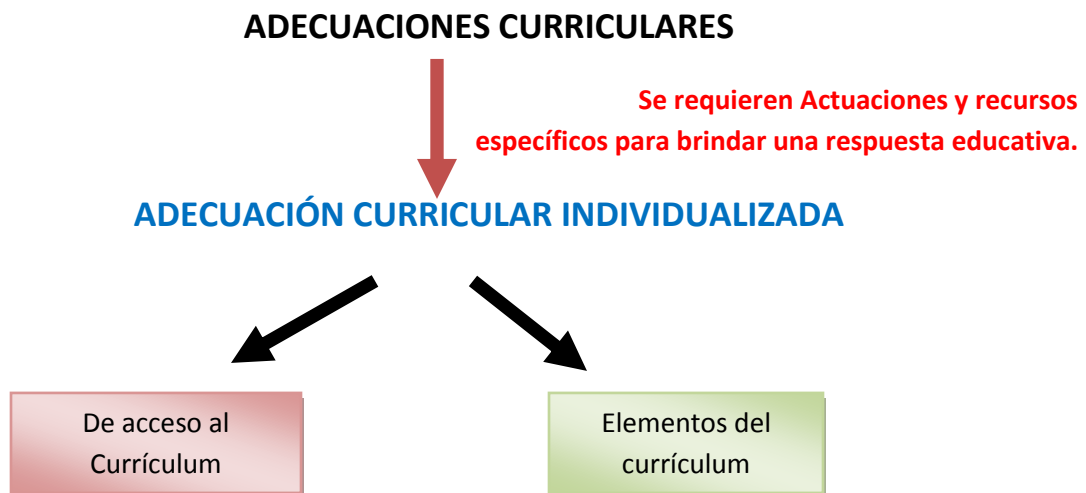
ADECUACIONES CURRICULARES

Se requieren Actuaciones y recursos específicos para brindar una respuesta educativa.

ADECUACIÓN CURRICULAR INDIVIDUALIZADA

De acceso al Currículum

Elementos del currículum